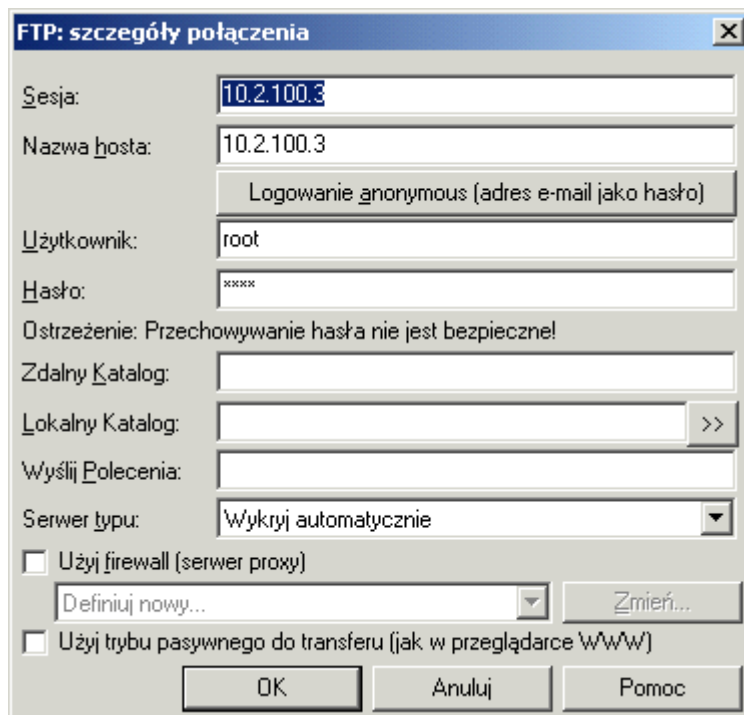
FTP: szczegóły połączenia

Sesja: 10.2.100.3

Nazwa hosta: 10.2.100.3

Logowanie anonymous (adres e-mail jako hasło)

Użytkownik: root

Hasło: ****

Ostrzeżenie: Przechowywanie hasła nie jest bezpieczne!

Zdalny Katalog:

Lokalny Katalog: >>

Wyślij Polecenia:

Serwer typu: Wykryj automatycznie

Użyj firewall (serwer proxy)

Definiuj nowy...

Zmień...

Użyj trybu pasywnego do transferu (jak w przeglądarce WWW)

OK

Anuluj

Pomoc